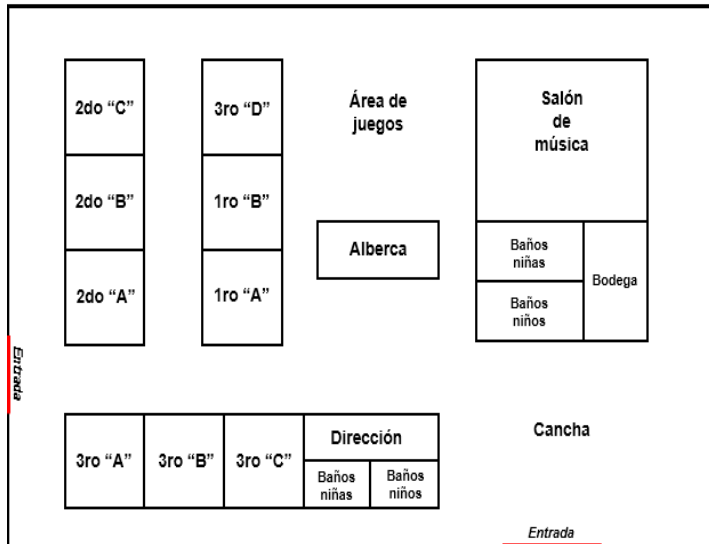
2do "C"

2do "B"

2do "A"

3ro "D"

1ro "B"

1ro "A"

Área de juegos

Alberca

Salón de música

Baños niñas

Baños niños

Bodega

Entrada

3ro "A"

3ro "B"

3ro "C"

Dirección

Baños niñas

Baños niños

Cancha

Entrada